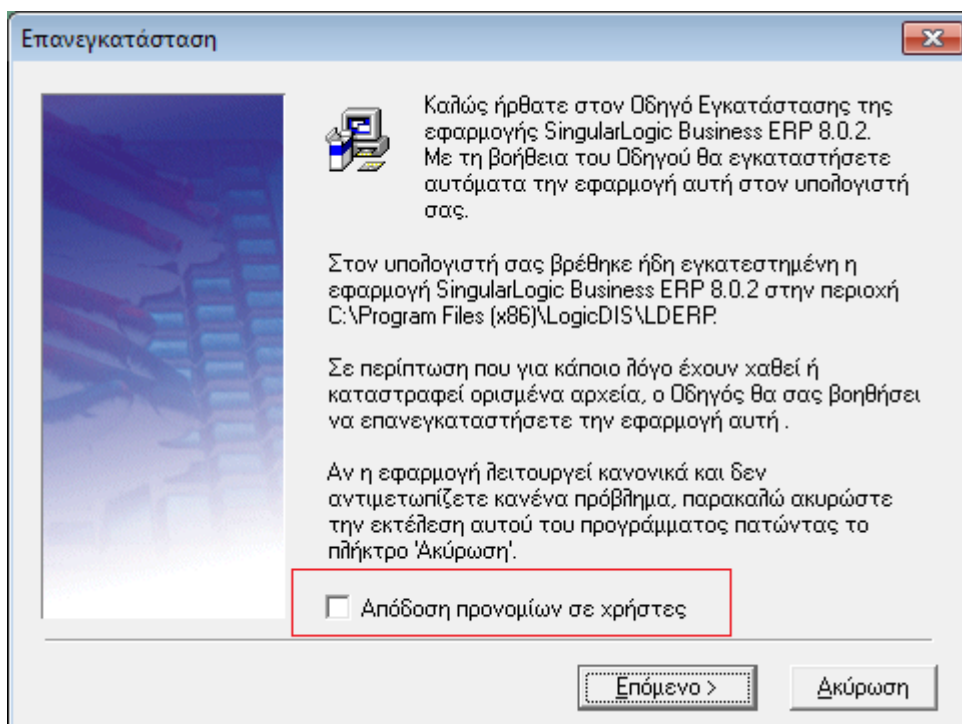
Επανεγκατάσταση

Καλώς ήρθατε στον Οδηγό Εγκατάστασης της εφαρμογής SingularLogic Business ERP 8.0.2. Με τη βοήθεια του Οδηγού θα εγκαταστήσετε αυτόματα την εφαρμογή αυτή στον υπολογιστή σας.

Στον υπολογιστή σας βρέθηκε ήδη εγκατεστημένη η εφαρμογή SingularLogic Business ERP 8.0.2 στην περιοχή C:\Program Files (x86)\LogicDIS\LDERP.

Σε περίπτωση που για κάποιο λόγο έχουν χαθεί ή καταστραφεί ορισμένα αρχεία, ο Οδηγός θα σας βοηθήσει να επανεγκαταστήσετε την εφαρμογή αυτή .

Αν η εφαρμογή λειτουργεί κανονικά και δεν αντιμετωπίζετε κανένα πρόβλημα, παρακαλώ ακυρώστε την εκτέλεση αυτού του προγράμματος πατώντας το πλήκτρο 'Ακύρωση'.

Απόδοση προνομίων σε χρήστες

Επόμενο >

Ακύρωση